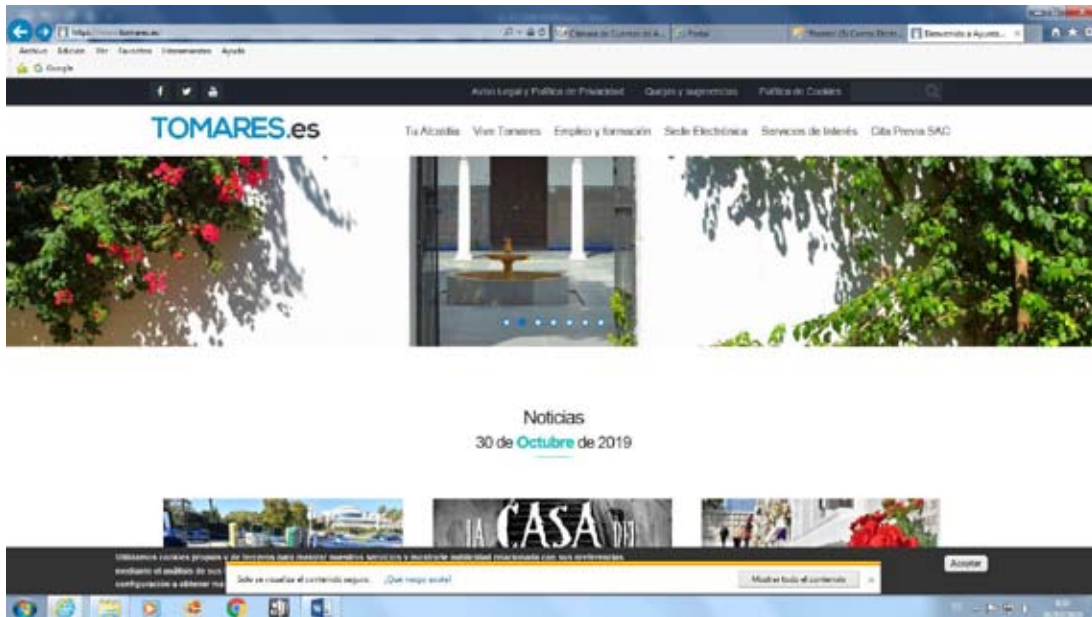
https://www.tomares.es
Clínicas de Cuentas de A... Portal Bienvenido a Ayunta...
Archivo Edición Ver Favoritos Herramientas Ayuda
Google
Aviso Legal y Política de Privacidad Quejas y sugerencias Política de Cookies
TOMARES.es
Tu Alcaldía Vive Tomares Empleo y formación Sede Electrónica Servicios de Interés Cita Previa SAC
Noticias
30 de Octubre de 2019
LA CASA DE
Utilizamos cookies propias y de terceros para mejorar nuestros servicios y mostrarle publicidad relacionada con sus preferencias mediante el análisis de sus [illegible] configuración u obtener ma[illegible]
Aceptar
Solo se visualiza el contenido seguro. ¿Qué riesgo existe?
Mostrar todo el contenido